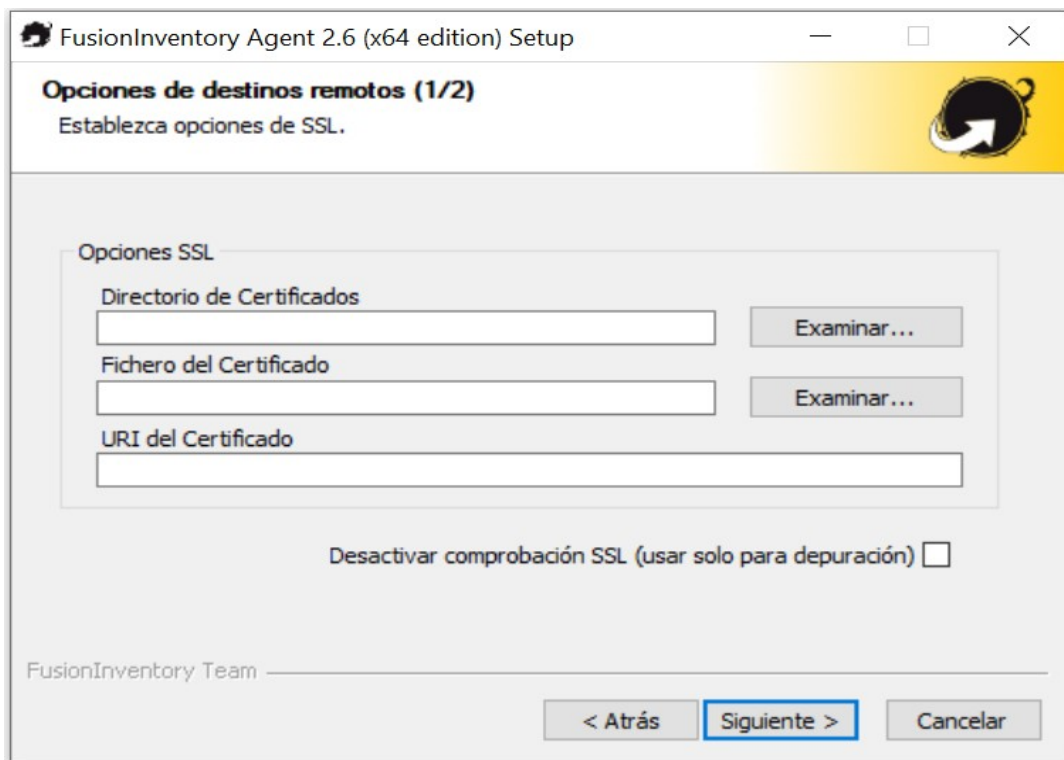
FusionInventory Agent 2.6 (x64 edition) Setup

Opciones de destinos remotos (1/2)
Establezca opciones de SSL.

Opciones SSL

Directorio de Certificados

Examinar...

Fichero del Certificado

Examinar...

URI del Certificado

Desactivar comprobación SSL (usar solo para depuración)

FusionInventory Team

< Atrás

Siguiente >

Cancelar